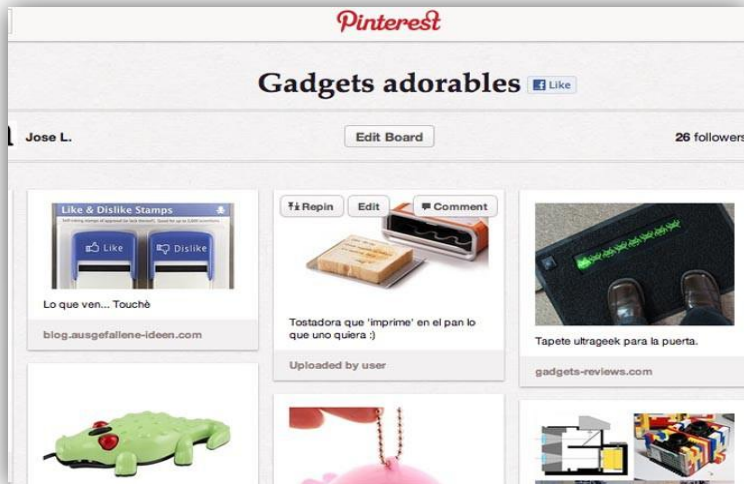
Pinterest

Gadgets adorables Like

Jose L.

Edit Board

26 followers

Like & Dislike Stamps

Like

Dislike

Lo que ven... Touchè

blog.ausgefallene-ideen.com

Repin

Edit

Comment

Tostadora que 'imprime' en el pan lo que uno quiera :)

Uploaded by user

Tapete ultrageek para la puerta.

gadgets-reviews.com